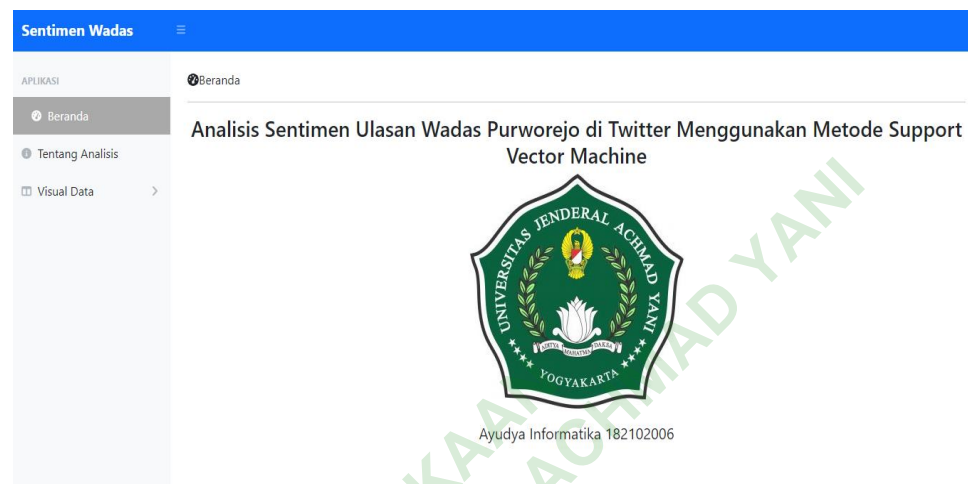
Sentimen Wadas

APLIKASI

Beranda

Tentang Analisis

Visual Data

Beranda

Analisis Sentimen Ulasan Wadas Purworejo di Twitter Menggunakan Metode Support Vector Machine

UNIVERSITAS JENDERAL ACHMAD YANI

SATYA MAHATMA DAKSA

YOGYAKARTA

Ayudya Informatika 182102006

PERPUSTAKAAN UNIVERSITAS JENDERAL ACHMAD YANI